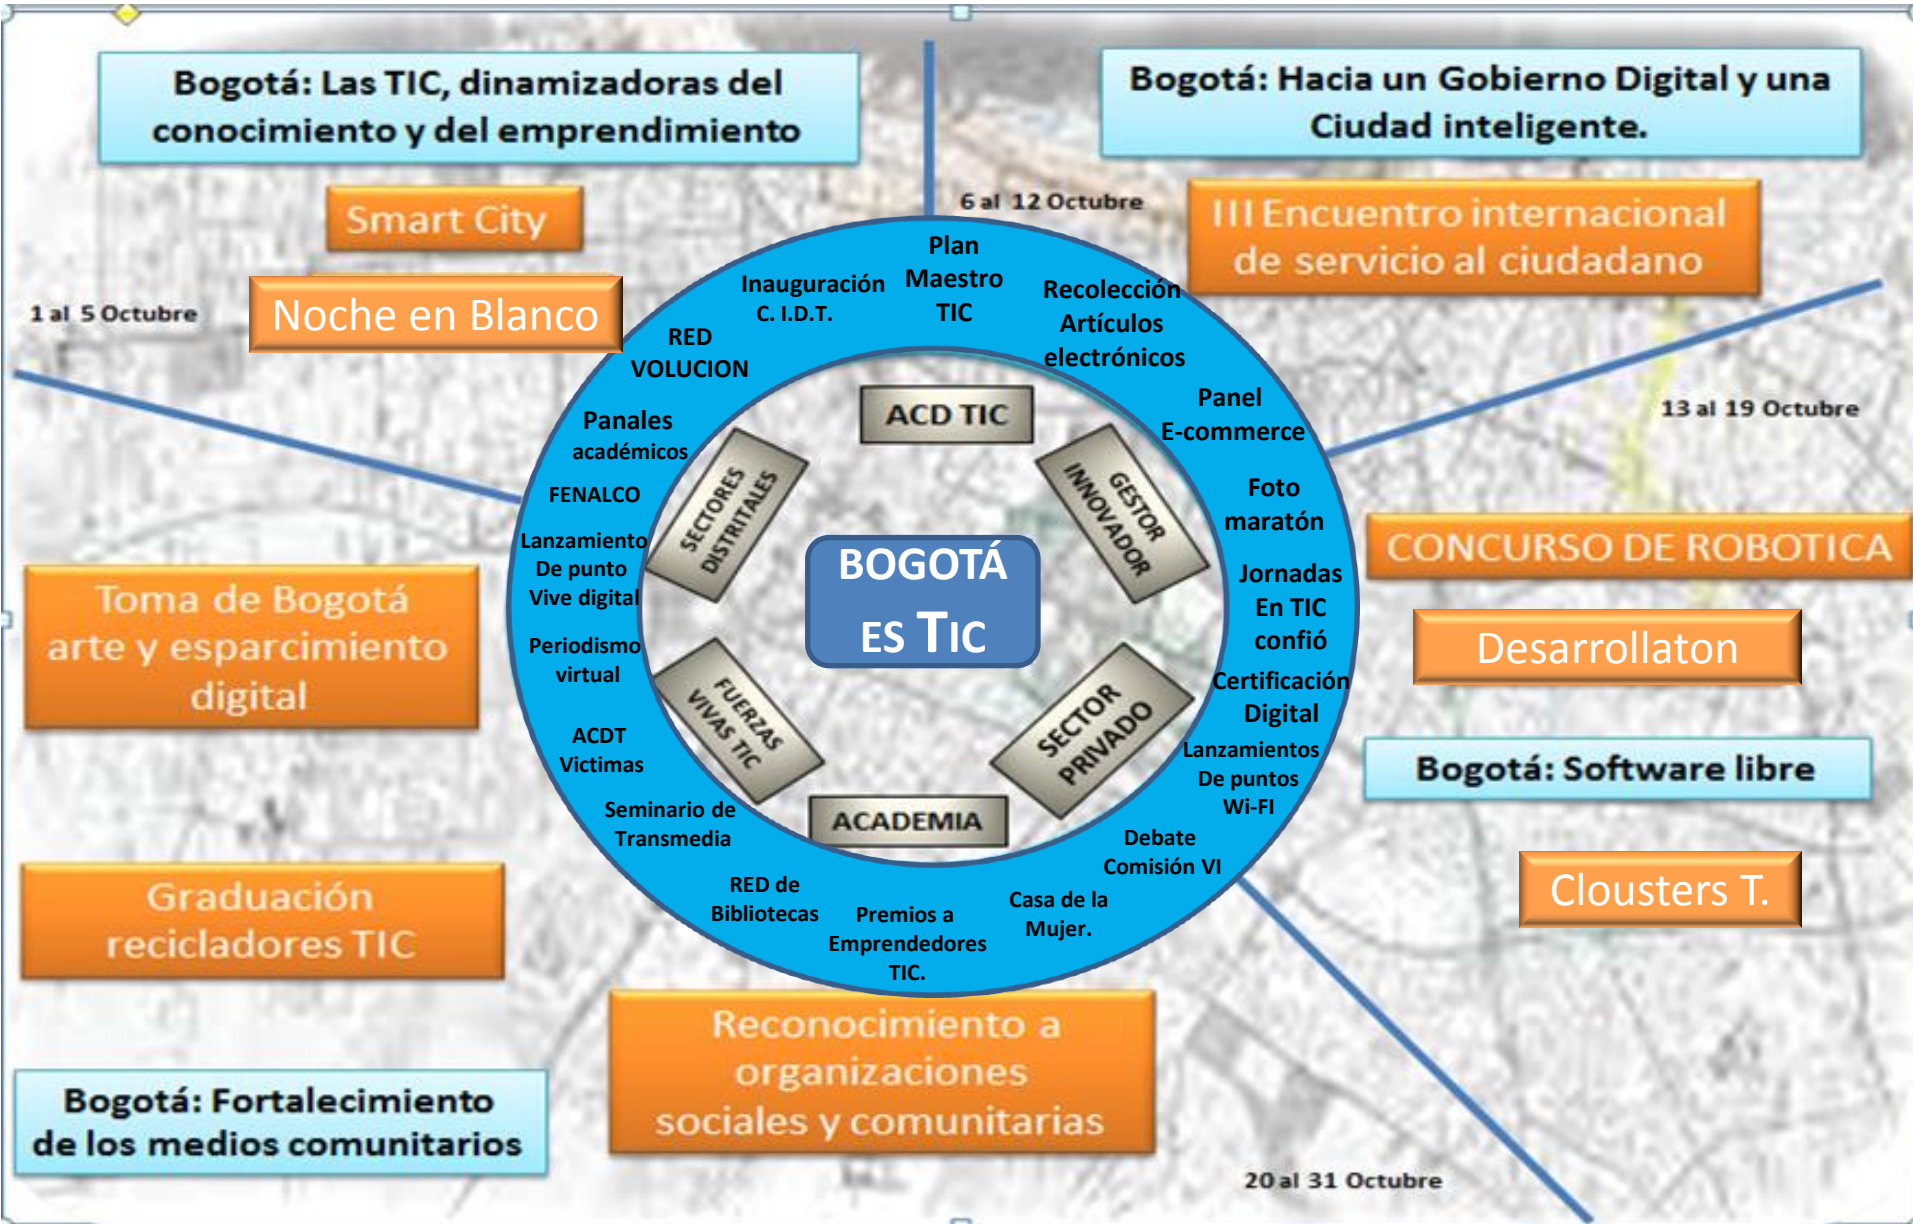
Bogotá: Las TIC, dinamizadoras del conocimiento y del emprendimiento

Bogotá: Hacia un Gobierno Digital y una Ciudad inteligente.

Smart City

6 al 12 Octubre

III Encuentro internacional de servicio al ciudadano

1 al 5 Octubre

Noche en Blanco

Plan Maestro TIC

Inauguración C. I.D.T.

Recolección Artículos electrónicos

RED VOLUCION

Panel E-commerce

13 al 19 Octubre

Panales académicos

ACD TIC

FENALCO

SECTORES DISTRITALES

GESTOR INNOVADOR

Foto maratón

CONCURSO DE ROBOTICA

Lanzamiento De punto Vive digital

BOGOTÁ ES TIC

Jornadas En TIC confió

Toma de Bogotá arte y esparcimiento digital

Desarrollaton

Periodismo virtual

Certificación Digital

FUERZAS VIVAS TIC

SECTOR PRIVADO

ACDT Victimas

Lanzamientos De puntos Wi-FI

Bogotá: Software libre

Seminario de Transmedia

ACADEMIA

Debate Comisión VI

Clousters T.

Graduación recicladores TIC

RED de Bibliotecas

Premios a Emprendedores TIC.

Casa de la Mujer.

Reconocimiento a organizaciones sociales y comunitarias

Bogotá: Fortalecimiento de los medios comunitarios

20 al 31 Octubre